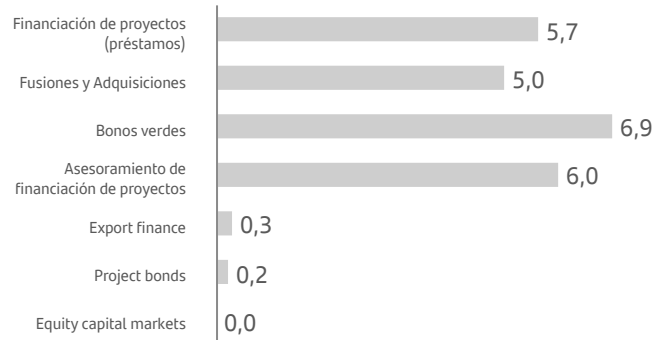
Financiación de proyectos (préstamos) 5,7

Fusiones y Adquisiciones 5,0

Bonos verdes 6,9

Asesoramiento de financiación de proyectos 6,0

Export finance 0,3

Project bonds 0,2

Equity capital markets 0,0